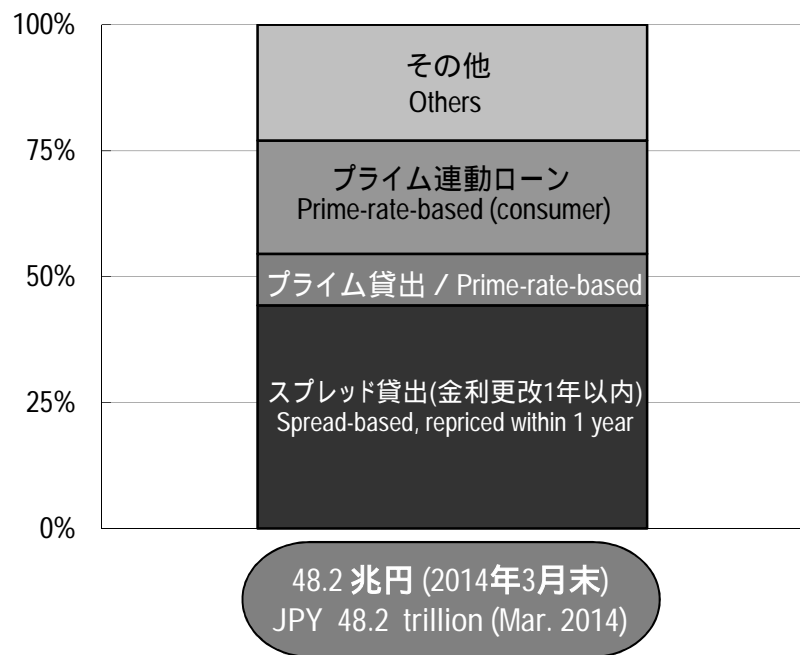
100%
75%
50%
25%
0%

その他
Others

プライム連動ローン
Prime-rate-based (consumer)

プライム貸出 / Prime-rate-based

スプレッド貸出(金利更改1年以内)
Spread-based, repriced within 1 year

48.2 兆円 (2014年3月末)
JPY 48.2 trillion (Mar. 2014)